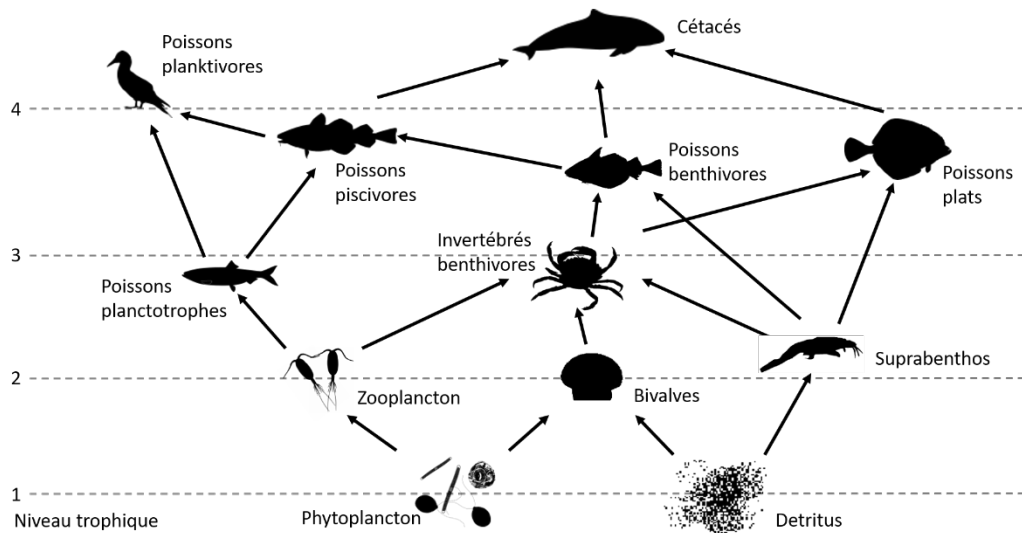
Cétacés

Poissons planktivores

4

Poissons piscivores

Poissons benthivores

Poissons plats

3

Invertébrés benthivores

Poissons planctotrophes

2

Zooplancton

Bivalves

Suprabenthos

1

Niveau trophique

Phytoplancton

Detritus